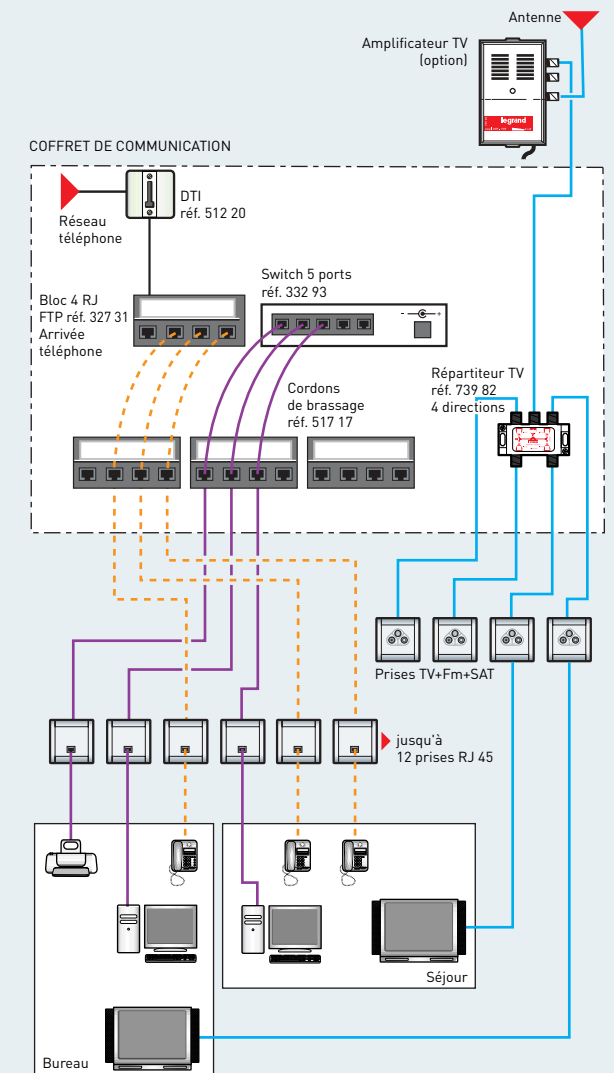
Antenne

Amplificateur TV (option)

legrand

COFFRET DE COMMUNICATION

DTI
réf. 512 20

Réseau téléphone

Bloc 4 RJ FTP réf. 327 31 Arrivée téléphone

Switch 5 ports
réf. 332 93

Cordons de brassage
réf. 517 17

Répartiteur TV
réf. 739 82
4 directions

Prises TV+Fm+SAT

jusqu'à
12 prises RJ 45

Séjour

Bureau